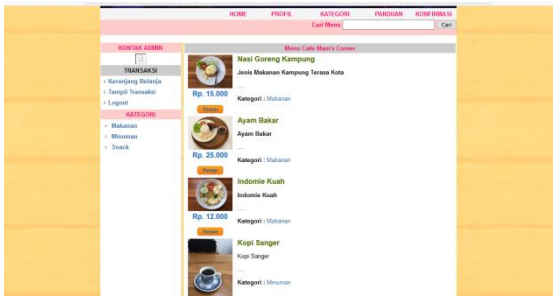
HOME PROFIL KATEGORI PANDUAN KONFIRMASI

Cari Menu : Cari

KONTAK ADMIN

TRANSAKSI

› Keranjang Belanja
› Tampil Transaksi
› Logout

KATEGORI

› Makanan
› Minuman
› Snack

Menu Cafe Mam's Corner

Nasi Goreng Kampung

Jenis Makanan Kampung Terasa Kota

....

Rp. 15.000

Kategori : Makanan

Pesan

Ayam Bakar

Ayam Bakar

....

Rp. 25.000

Kategori : Makanan

Pesan

Indomie Kuah

Indomie Kuah

....

Rp. 12.000

Kategori : Makanan

Pesan

Kopi Sanger

Kopi Sanger

....

Kategori : Minuman